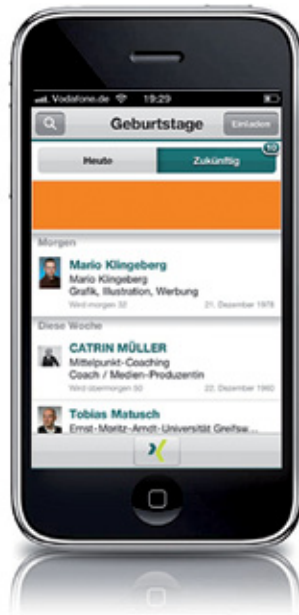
Vodafone.de 19:29

Geburtstage

Einladen

Heute

Zukünftig

10

Morgen

Mario Klingeberg

Mario Klingeberg

Grafik, Illustration, Werbung

Wird morgen 32

21. Dezember 1978

Diese Woche

CATRIN MÜLLER

Mittelpunkt-Coaching

Coach / Medien-Produzentin

Wird übermorgen 50

22. Dezember 1960

Tobias Matusch

Ernst-Moritz-Arndt-Universität Greifsw...